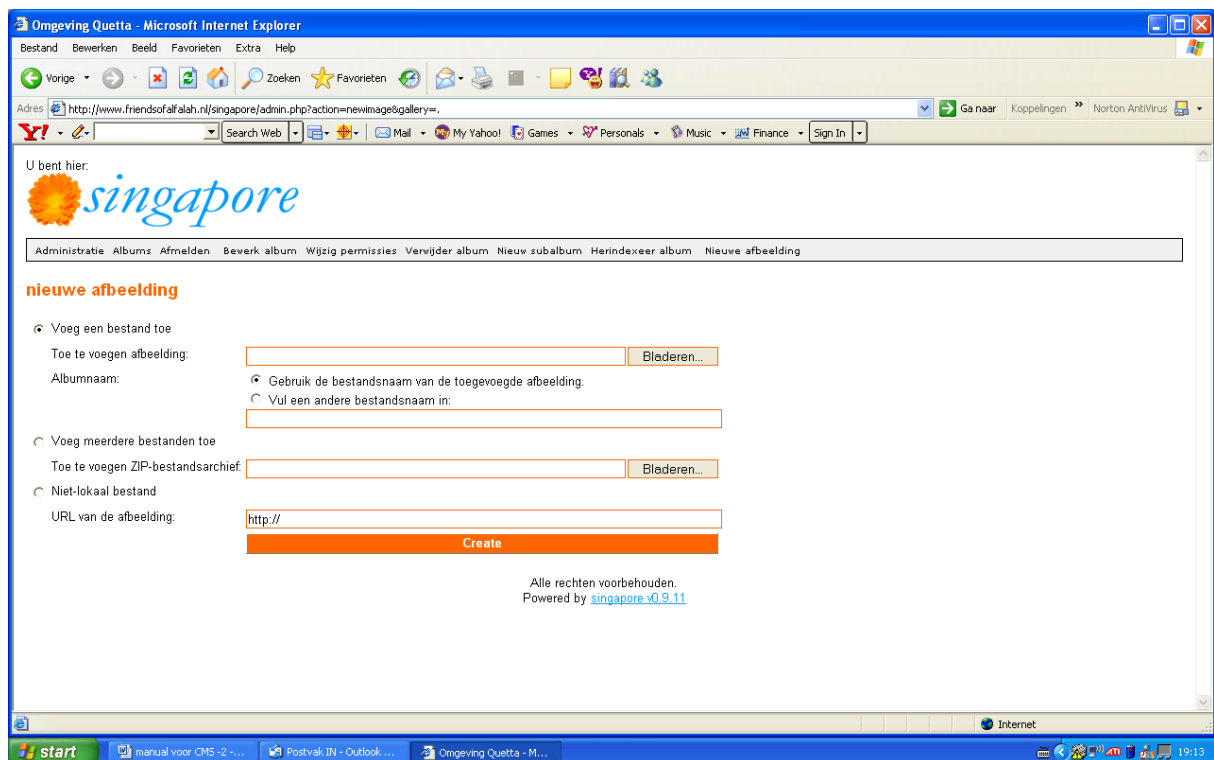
Omgeving Quetta - Microsoft Internet Explorer

Bestand Bewerken Beeld Favorieten Extra Help

Vorige Zoeken Favorieten

Adres http://www.friendsofalfalah.nl/singapore/admin.php?action=newimage&gallery=. Ga naar Koppelingen Norton AntiVirus

Y! Search Web Mail My Yahoo! Games Personals Music Finance Sign In

U bent hier:

singapore

Administratie Albums Afmelden Bewerk album Wijzig permissies Verwijder album Nieuw subalbum Herindexeer album Nieuwe afbeelding

nieuwe afbeelding

Voeg een bestand toe

Toe te voegen afbeelding: Bladeren...

Albumnaam: Gebruik de bestandsnaam van de toegevoegde afbeelding.

Vul een andere bestandsnaam in:

Voeg meerdere bestanden toe

Toe te voegen ZIP-bestandsarchief: Bladeren...

Niet-lokaal bestand

URL van de afbeelding: http://

Create

Alle rechten voorbehouden.
Powered by singapore v0.9.11

Internet

start manual voor CMS -2 -... Postvak IN - Outlook ... Omgeving Quetta - M... 19:13